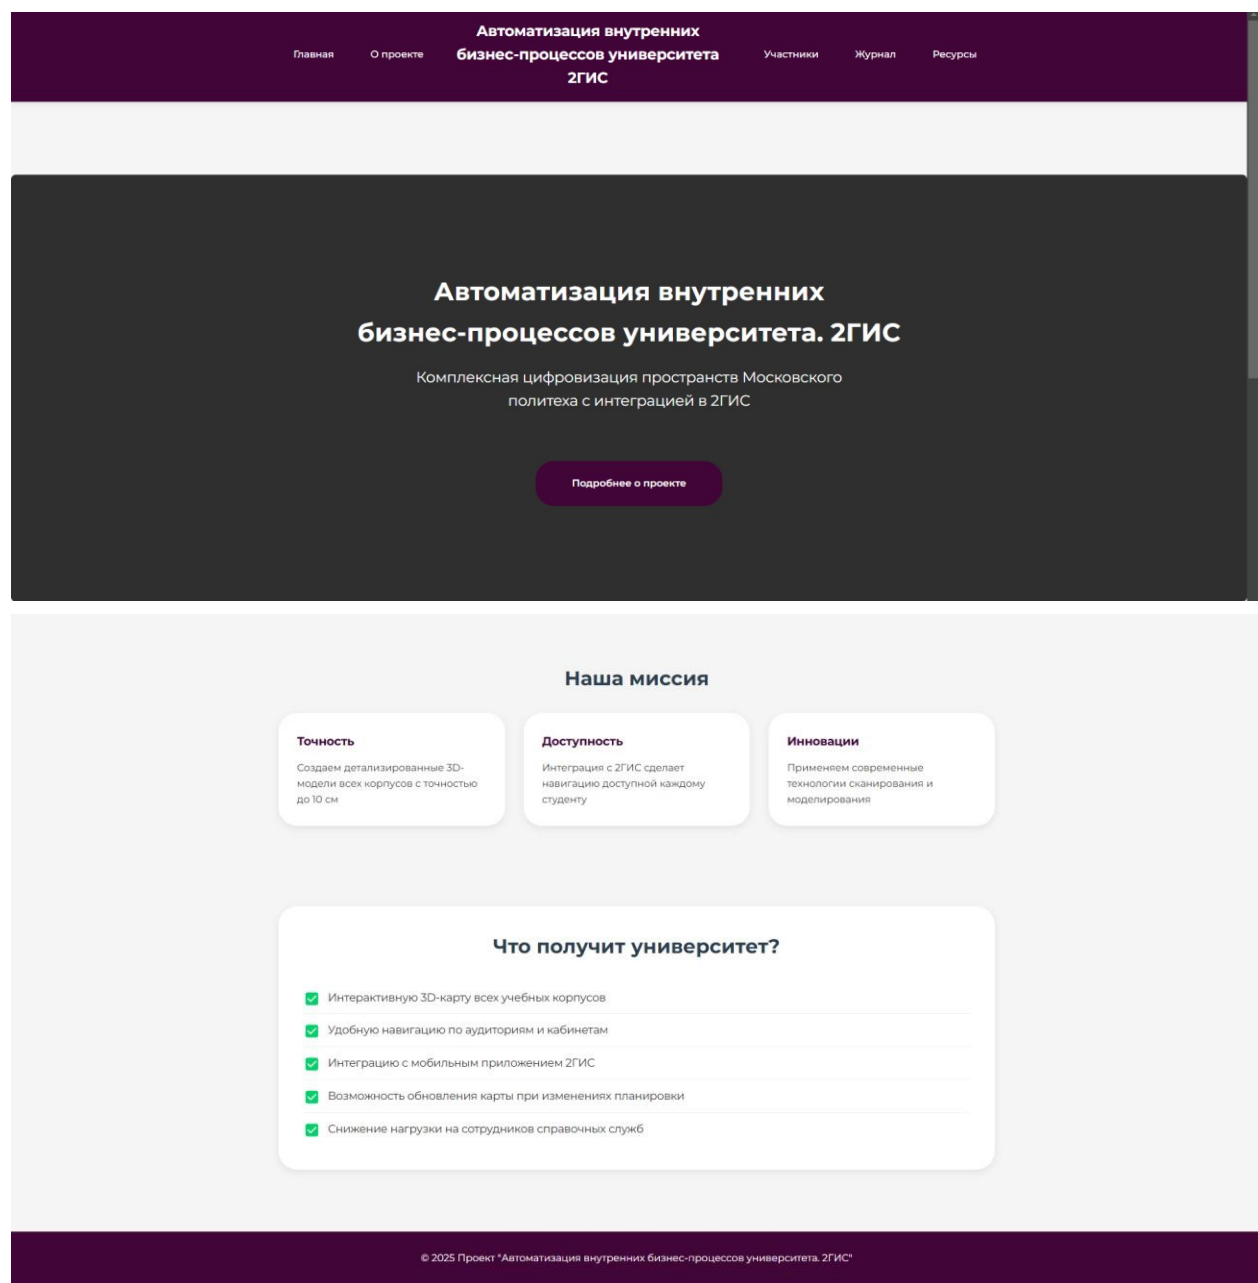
Главная О проекте **Автоматизация внутренних бизнес-процессов университета 2ГИС** Участники Журнал Ресурсы

Автоматизация внутренних бизнес-процессов университета. 2ГИС

Комплексная цифровизация пространств Московского политеха с интеграцией в 2ГИС

Подробнее о проекте

Наша миссия

Точность

Создаем детализированные 3D-модели всех корпусов с точностью до 10 см

Доступность

Интеграция с 2ГИС сделает навигацию доступной каждому студенту

Инновации

Применяем современные технологии сканирования и моделирования

Что получит университет?

Интерактивную 3D-карту всех учебных корпусов

Удобную навигацию по аудиториям и кабинетам

Интеграцию с мобильным приложением 2ГИС

Возможность обновления карты при изменениях планировки

Снижение нагрузки на сотрудников справочных служб

© 2025 Проект "Автоматизация внутренних бизнес-процессов университета. 2ГИС"